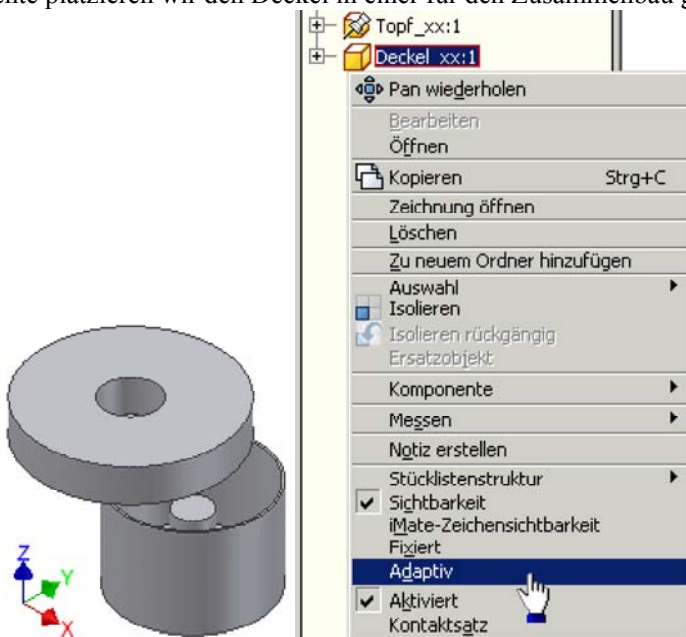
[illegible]ente platzieren wir den Deckel in einer für den Zusammenbau g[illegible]

Topf_xx:1
Deckel_xx:1

Pan wiederholen
Bearbeiten
Öffnen
Kopieren Strg+C
Zeichnung öffnen
Löschen
Zu neuem Ordner hinzufügen
Auswahl
Isolieren
Isolieren rückgängig
Ersatzobjekt
Komponente
Messen
Notiz erstellen
Stücklistenstruktur
Sichtbarkeit
iMate-Zeichensichtbarkeit
Fixiert
Adaptiv
Aktiviert
Kontaktsatz

Z
Y
X